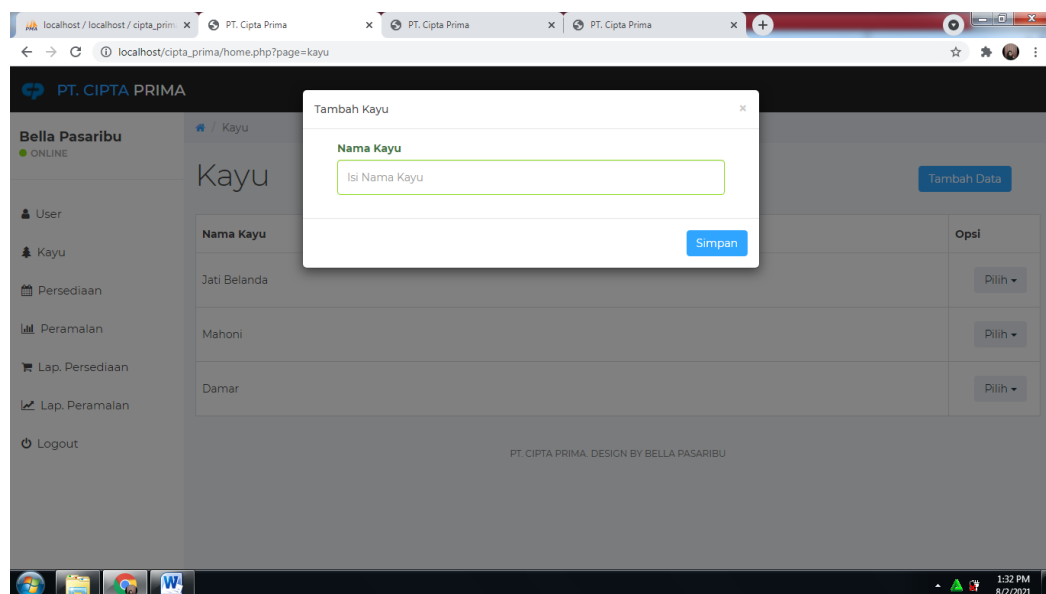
localhost / localhost / cipta_prim ×
PT. Cipta Prima ×
PT. Cipta Prima ×
PT. Cipta Prima ×

localhost/cipta_prima/home.php?page=kayu

PT. CIPTA PRIMA

Bella Pasaribu
ONLINE

User
Kayu
Persediaan
Peramalan
Lap. Persediaan
Lap. Peramalan
Logout

/ Kayu

Kayu

Tambah Data

| Nama Kayu | Opsi |
|---|---|
| Jati Belanda | Pilih |
| Mahoni | Pilih |
| Damar | Pilih |

PT. CIPTA PRIMA. DESIGN BY BELLA PASARIBU

Tambah Kayu ×

Nama Kayu

Isi Nama Kayu

Simpan

1:32 PM
8/2/2021